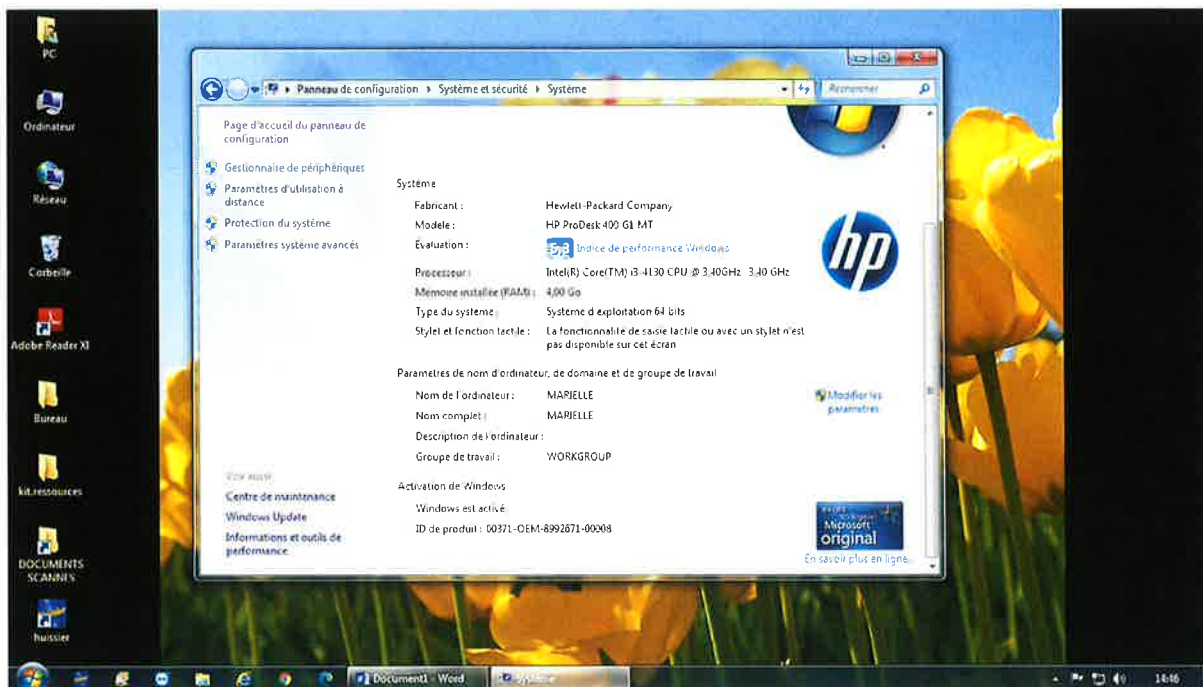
PC

Ordinateur

Réseau

Corbeille

Adobe Reader XI

Bureau

kit.ressources

DOCUMENTS SCANNES

huissier

Panneau de configuration ▸ Système et sécurité ▸ Système

Rechercher

Page d'accueil du panneau de configuration

Gestionnaire de périphériques

Paramètres d'utilisation à distance

Protection du système

Paramètres système avancés

Système

Fabricant : Hewlett-Packard Company

Modèle : HP ProDesk 400 G1 MT

Évaluation : 5,9 Indice de performance Windows

Processeur : Intel(R) Core(TM) i3-4130 CPU @ 3.40GHz 3.40 GHz

Mémoire installée (RAM) : 4,00 Go

Type du système : Système d'exploitation 64 bits

Stylet et fonction tactile : La fonctionnalité de saisie tactile ou avec un stylet n'est pas disponible sur cet écran

Paramètres de nom d'ordinateur, de domaine et de groupe de travail

Nom de l'ordinateur : MARIELLE

Nom complet : MARIELLE

Description de l'ordinateur :

Groupe de travail : WORKGROUP

Modifier les paramètres

Activation de Windows

Windows est activé

ID de produit : 00371-OEM-8992671-00008

Voir aussi

Centre de maintenance

Windows Update

Informations et outils de performance

hp

Microsoft original

En savoir plus en ligne...

Document1 - Word

Système

14:46